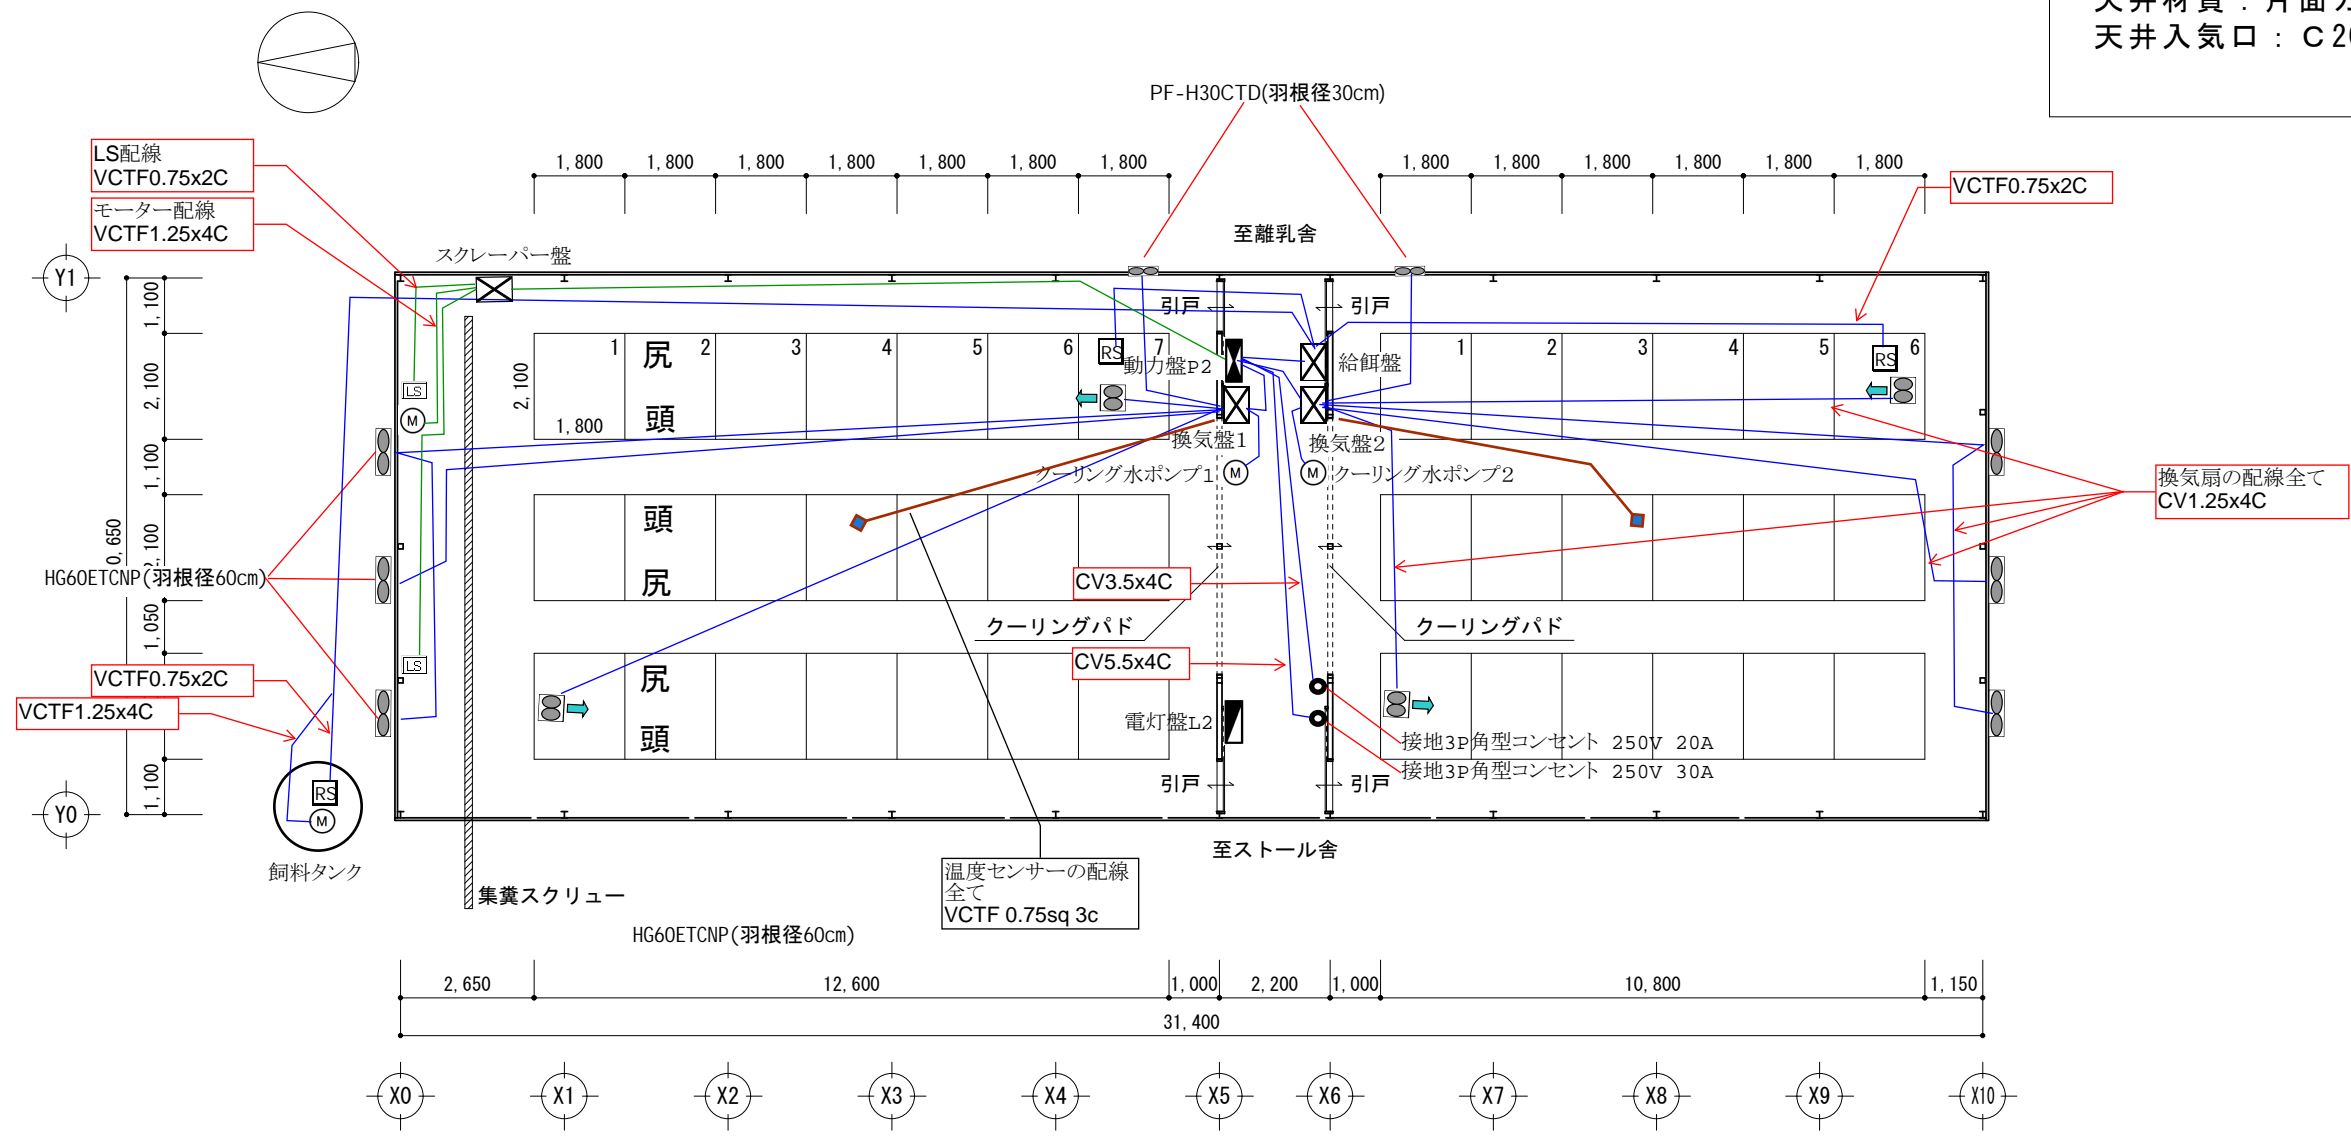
天井材質：片面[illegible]
天井入気口：C2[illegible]

PF-H30CTD(羽根径30cm)

LS配線
VCTF0.75x2C
モーター配線
VCTF1.25x4C

1, 800 1, 800 1, 800 1, 800 1, 800 1, 800 1, 800
1, 800 1, 800 1, 800 1, 800 1, 800 1, 800

VCTF0.75x2C

至離乳舎

スクレーパー盤

Y1

1, 100
2, 100
1, 100
0, 650
2, 100
1, 050
1, 100

引戸 引戸

LS
M

1 尻 2 3 4 5 6 RS 7 動力盤P2 給餌盤 1 2 3 4 5 RS 6
2, 100
1, 800 頭

換気盤1 換気盤2
クーリング水ポンプ1 M M クーリング水ポンプ2

換気扇の配線全て
CV1.25x4C

頭
尻

HG60ETCNP(羽根径60cm)

CV3.5x4C

クーリングパド クーリングパド

CV5.5x4C

LS

VCTF0.75x2C
VCTF1.25x4C

尻
頭

電灯盤L2

接地3P角型コンセント 250V 20A
接地3P角型コンセント 250V 30A

RS
M

Y0

引戸 引戸

飼料タンク

至ストール舎

温度センサーの配線全て
VCTF 0.75sq 3c

集糞スクリュー

HG60ETCNP(羽根径60cm)

2, 650 12, 600 1, 000 2, 200 1, 000 10, 800 1, 150
31, 400

X0 X1 X2 X3 X4 X5 X6 X7 X8 X9 X10